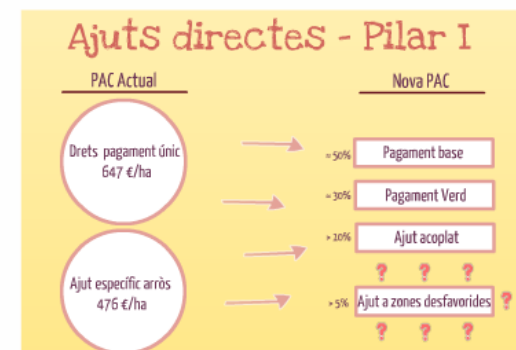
Ajuts directes - Pilar I

PAC Actual

Nova PAC

Drets pagament únic
647 €/ha

Ajut específic arròs
476 €/ha

≈ 50% Pagament base

≈ 30% Pagament Verd

> 10% Ajut acoplat

? ? ?

> 5% Ajut a zones desfavorides ?

? ? ?